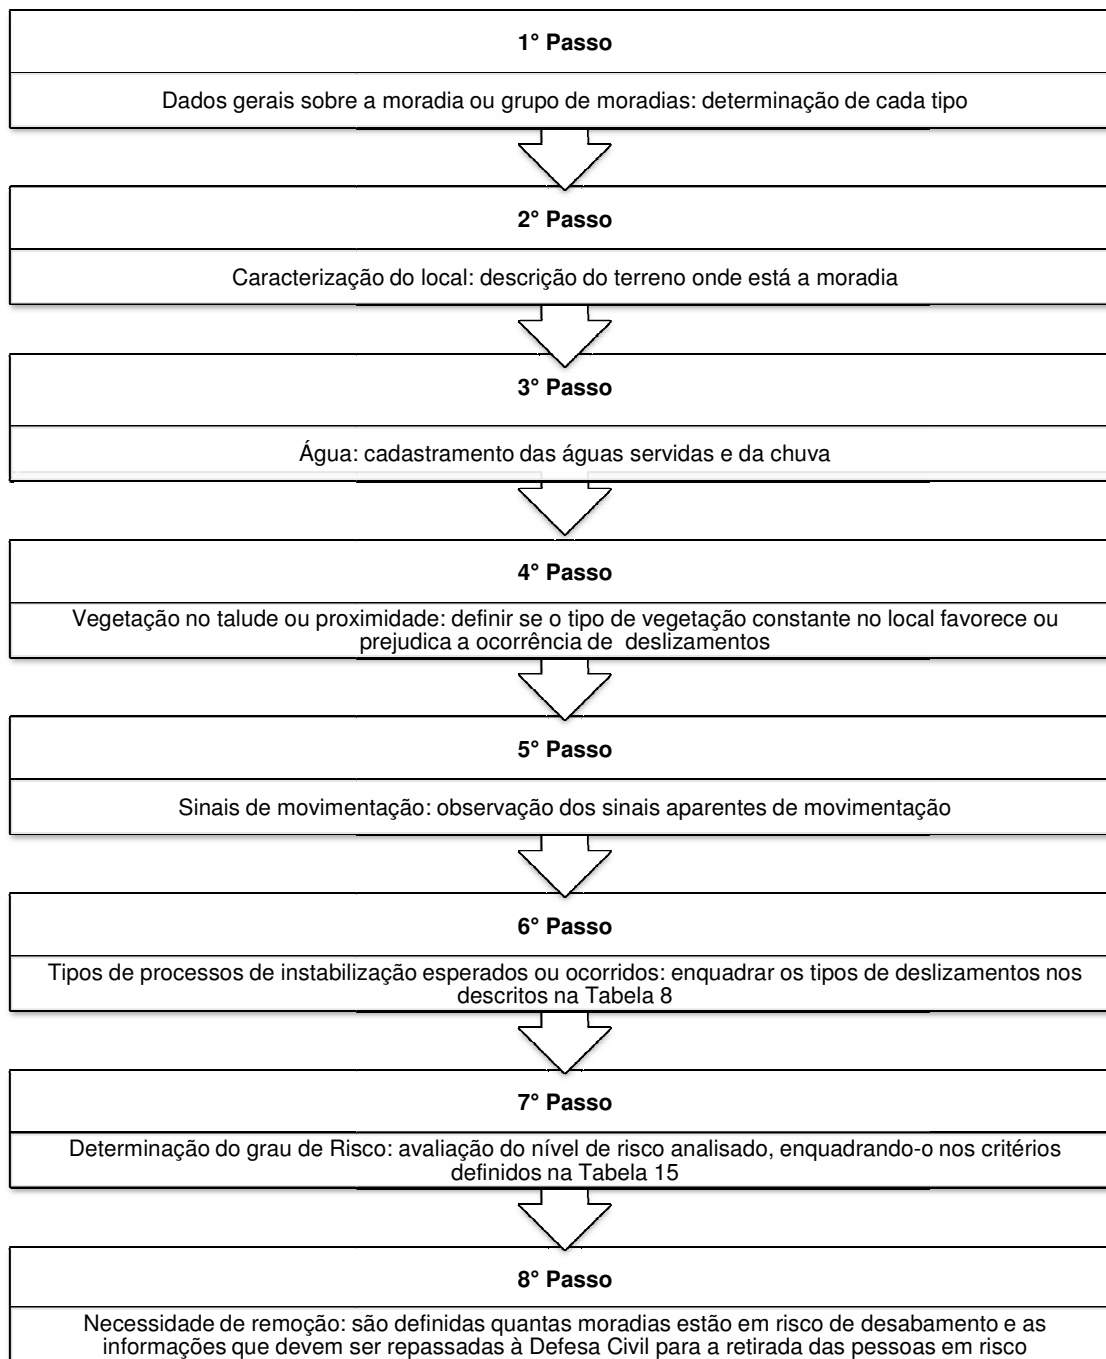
1° Passo

Dados gerais sobre a moradia ou grupo de moradias: determinação de cada tipo

2° Passo

Caracterização do local: descrição do terreno onde está a moradia

3° Passo

Água: cadastramento das águas servidas e da chuva

4° Passo

Vegetação no talude ou proximidade: definir se o tipo de vegetação constante no local favorece ou prejudica a ocorrência de deslizamentos

5° Passo

Sinais de movimentação: observação dos sinais aparentes de movimentação

6° Passo

Tipos de processos de instabilização esperados ou ocorridos: enquadrar os tipos de deslizamentos nos descritos na Tabela 8

7° Passo

Determinação do grau de Risco: avaliação do nível de risco analisado, enquadrando-o nos critérios definidos na Tabela 15

8° Passo

Necessidade de remoção: são definidas quantas moradias estão em risco de desabamento e as informações que devem ser repassadas à Defesa Civil para a retirada das pessoas em risco